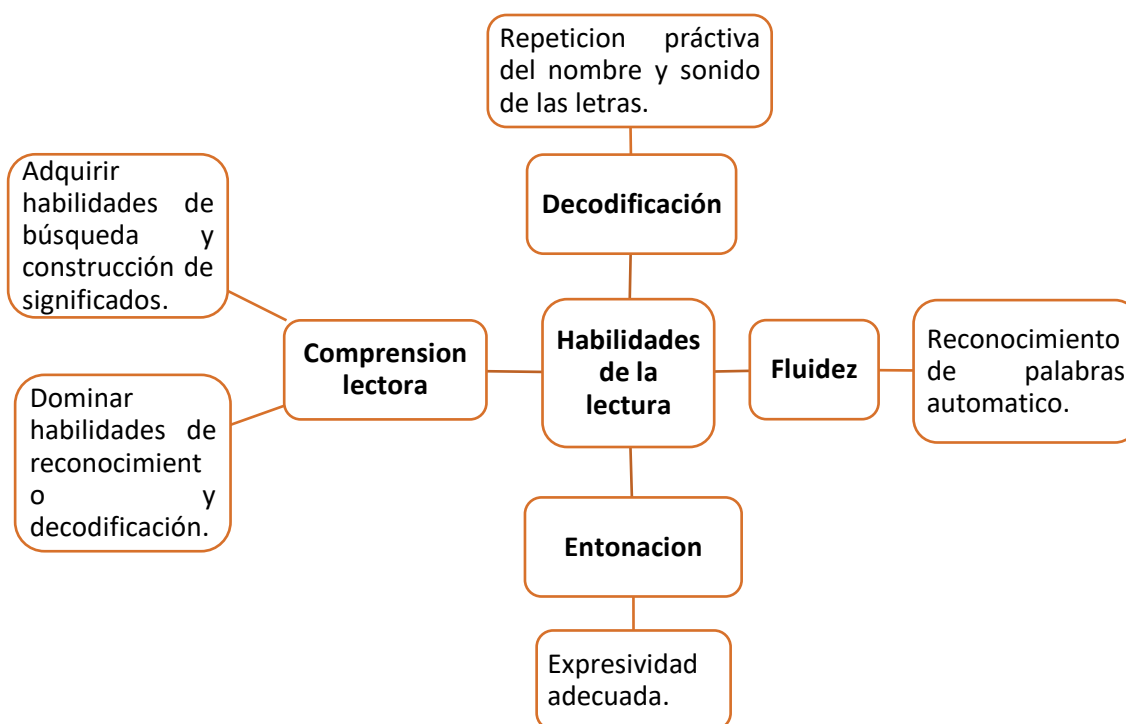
Repeticion práctiva del nombre y sonido de las letras.

Decodificación

Adquirir habilidades de búsqueda y construcción de significados.

Comprension lectora

Habilidades de la lectura

Fluidez

Reconocimiento de palabras automatico.

Dominar habilidades de reconocimiento y decodificación.

Entonacion

Expresividad adecuada.